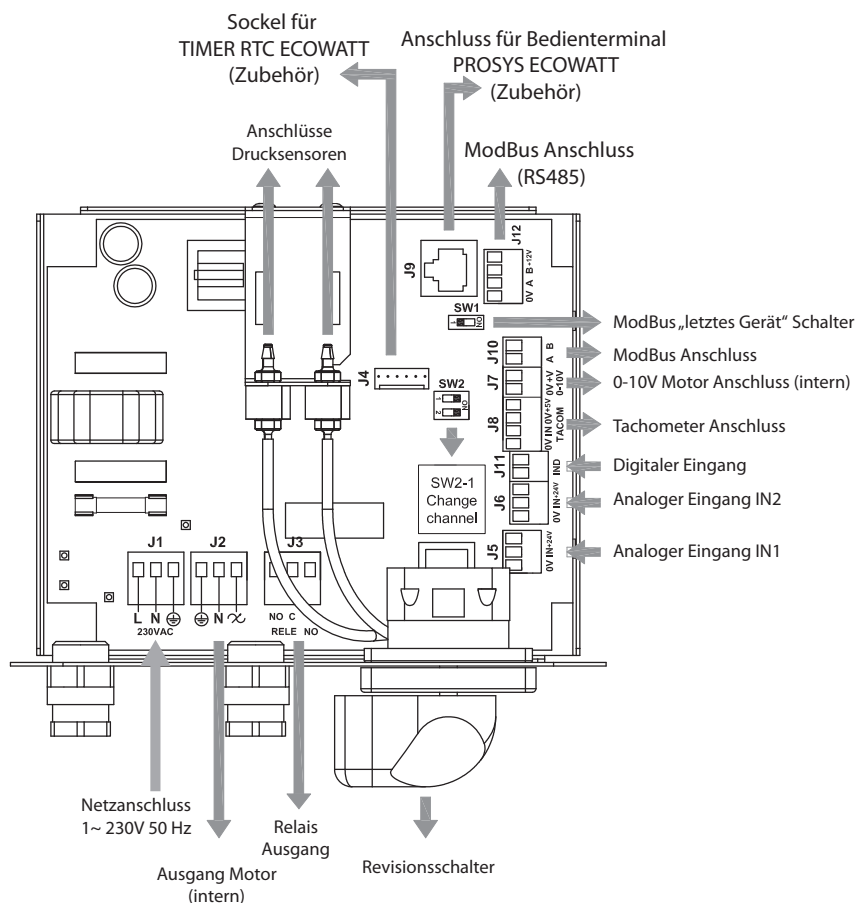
Sockel für
TIMER RTC ECOWATT
(Zubehör)

Anschluss für Bedienterminal
PROSYS ECOWATT
(Zubehör)

Anschlüsse
Drucksensoren

ModBus Anschluss
(RS485)

J9

J12
0V A B +12V

SW1
ON

ModBus „letztes Gerät" Schalter

J10
A B

ModBus Anschluss

J7
0V +V 0-10V

0-10V Motor Anschluss (intern)

J4

SW2
1 2 ON

J8
0V IN 0V +5V TACOM

Tachometer Anschluss

J11
IND

Digitaler Eingang

SW2-1
Change
channel

J6
0V IN +24V

Analoger Eingang IN2

J5
0V IN +24V

Analoger Eingang IN1

J1
L N ⏚
230VAC

J2
⏚ N ∼

J3
NO C
RELE NO

Netzanschluss
1~ 230V 50 Hz

Ausgang Motor
(intern)

Relais
Ausgang

Revisionsschalter